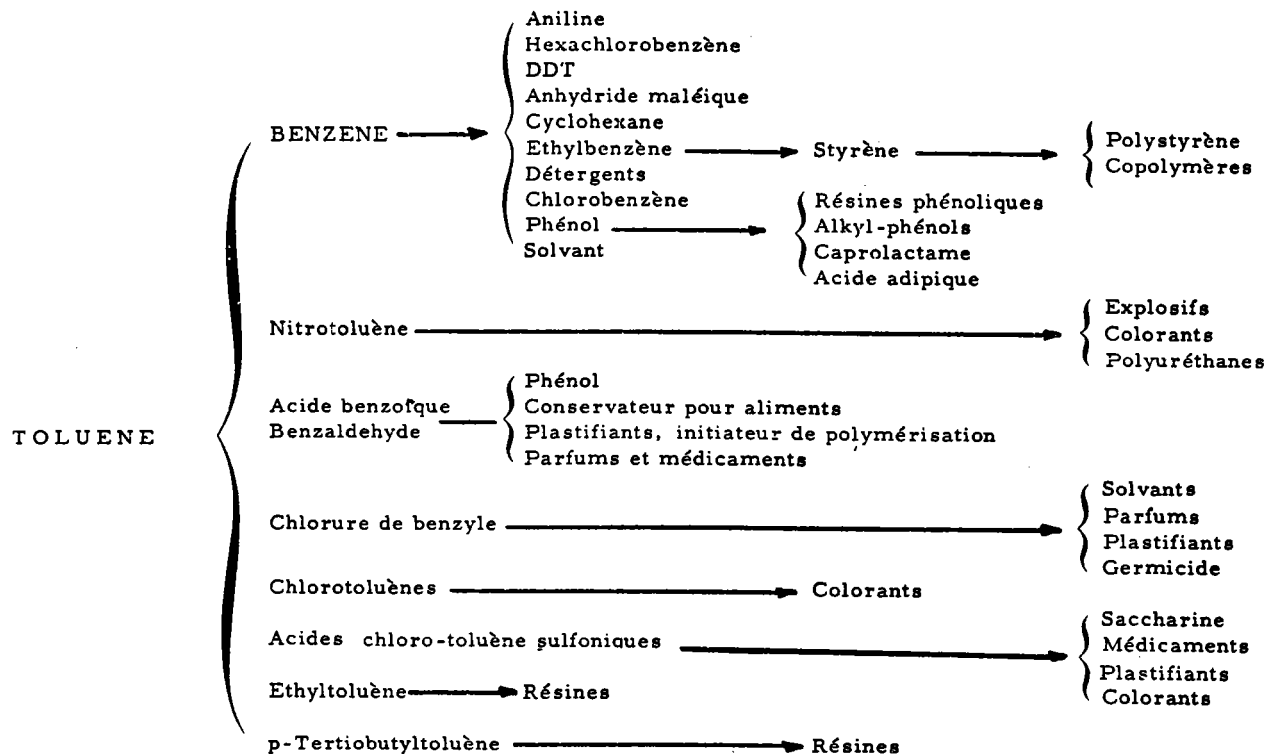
TOLUENE

BENZENE

Aniline
Hexachlorobenzène
DDT
Anhydride maléique
Cyclohexane
Ethylbenzène
Détergents
Chlorobenzène
Phénol
Solvant

Styrène

Polystyrène
Copolymères

Résines phénoliques
Alkyl-phénols
Caprolactame
Acide adipique

Nitrotoluène

Explosifs
Colorants
Polyuréthanes

Acide benzoïque
Benzaldehyde

Phénol
Conservateur pour aliments
Plastifiants, initiateur de polymérisation
Parfums et médicaments

Chlorure de benzyle

Solvants
Parfums
Plastifiants
Germicide

Chlorotoluènes

Colorants

Acides chloro-toluène sulfoniques

Saccharine
Médicaments
Plastifiants
Colorants

Ethyltoluène

Résines

p-Tertiobutyltoluène

Résines